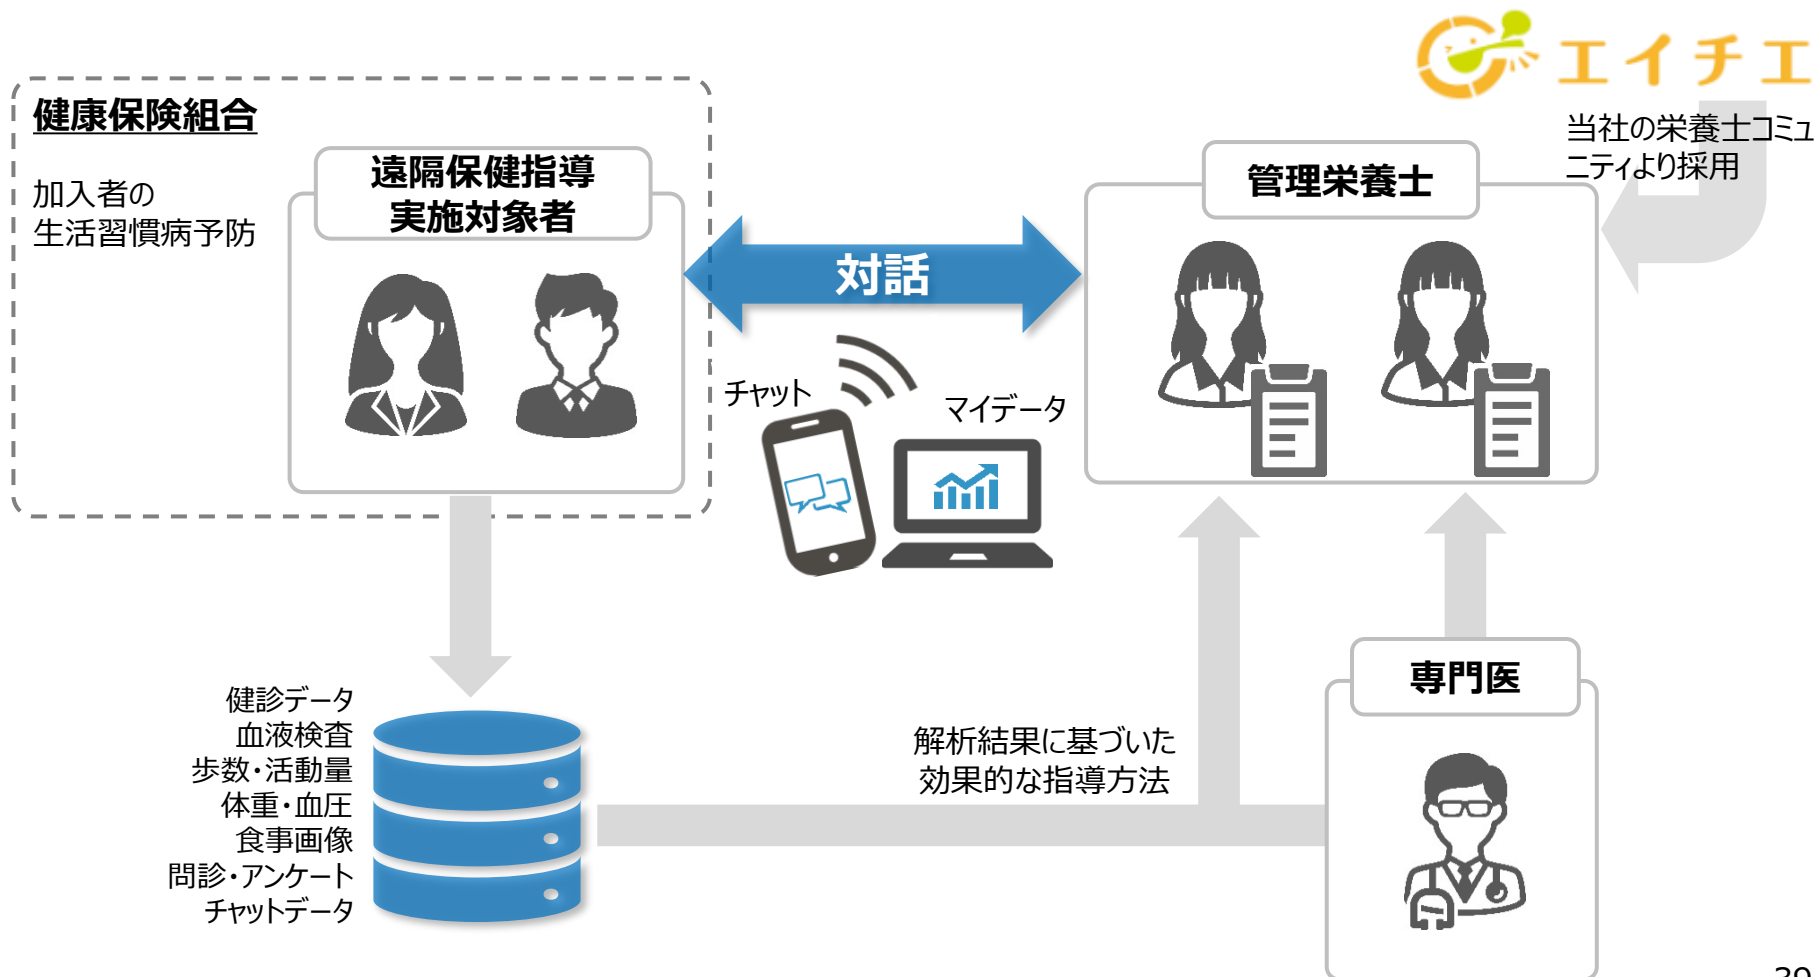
エイチエ

健康保険組合

加入者の
生活習慣病予防

遠隔保健指導
実施対象者

対話

チャット

マイデータ

当社の栄養士コミュ
ニティより採用

管理栄養士

健診データ
血液検査
歩数・活動量
体重・血圧
食事画像
問診・アンケート
チャットデータ

解析結果に基づいた
効果的な指導方法

専門医

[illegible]